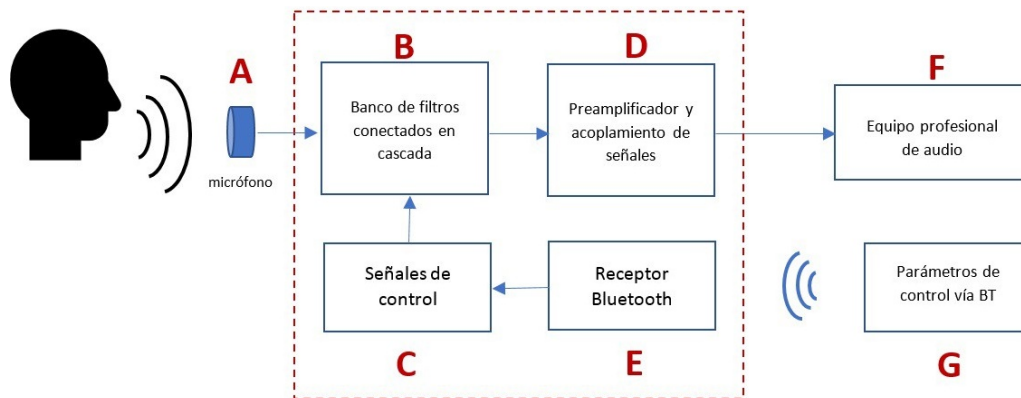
A

micrófono

B

Banco de filtros conectados en cascada

D

Preamplificador y acoplamiento de señales

F

Equipo profesional de audio

Señales de control

C

Receptor Bluetooth

E

Parámetros de control vía BT

G